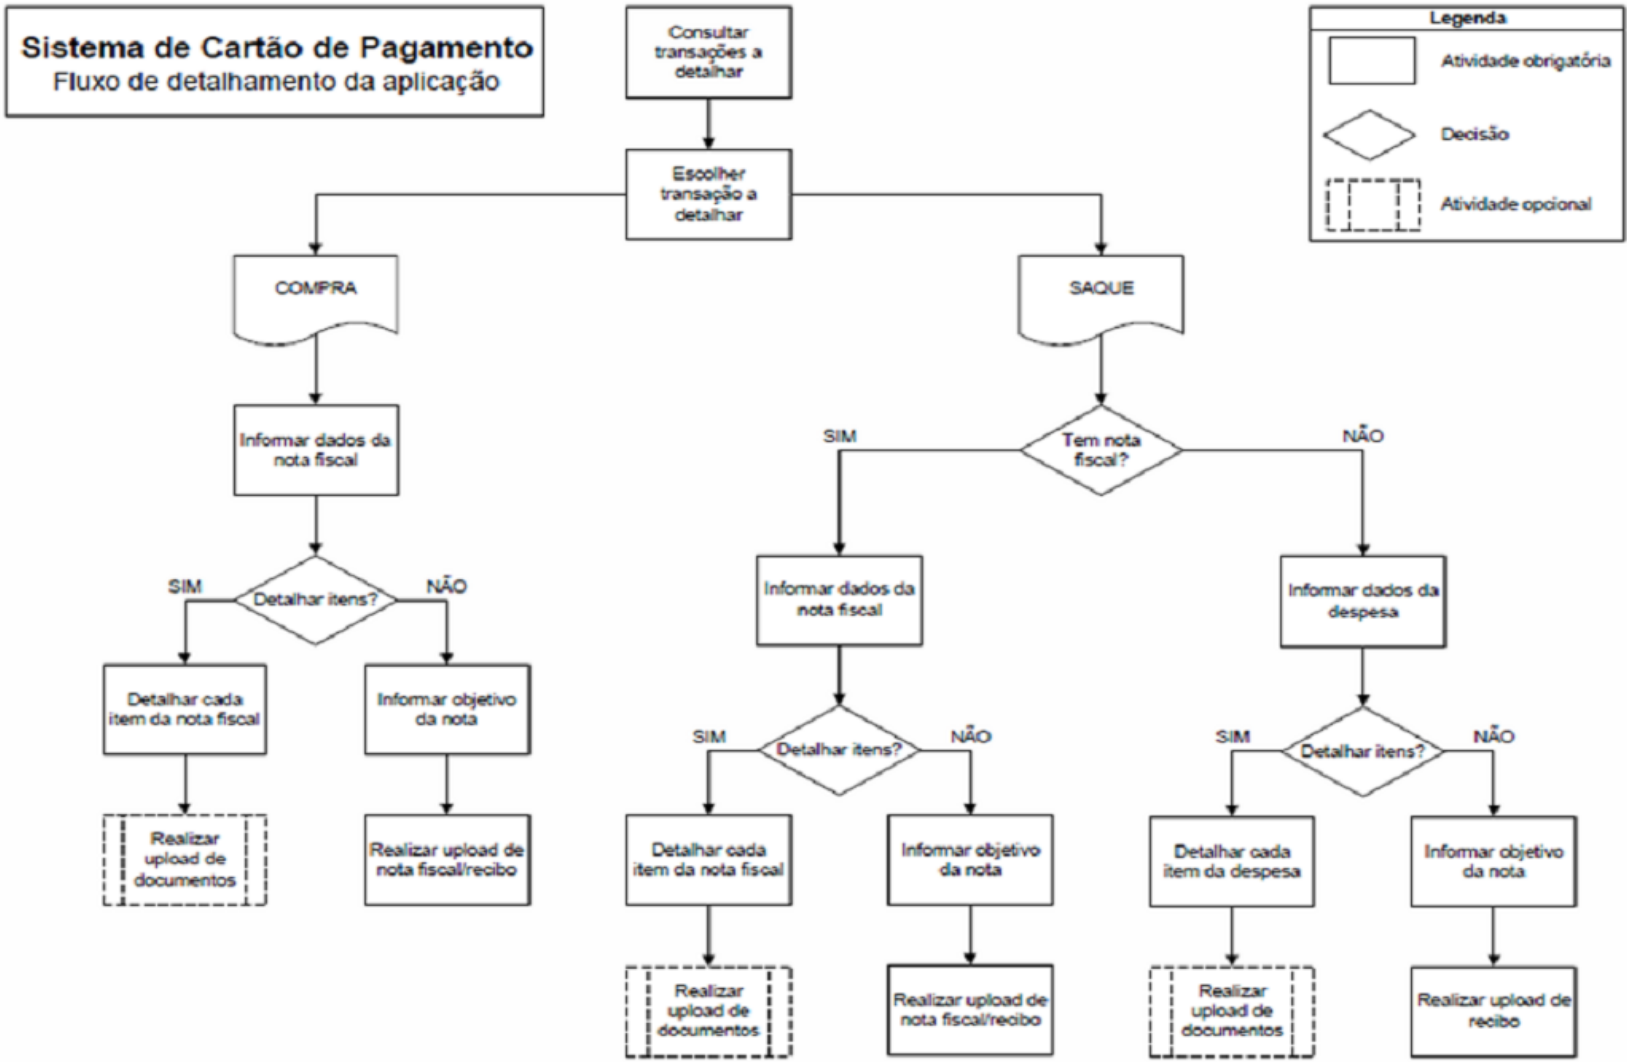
Sistema de Cartão de Pagamento
Fluxo de detalhamento da aplicação

Consultar transações a detalhar

Escolher transação a detalhar

Legenda
Atividade obrigatória
Decisão
Atividade opcional

COMPRA

Informar dados da nota fiscal

SIM
Detalhar itens?
NÃO

Detalhar cada item da nota fiscal

Informar objetivo da nota

Realizar upload de documentos

Realizar upload de nota fiscal/recibo

SAQUE

SIM
Tem nota fiscal?
NÃO

Informar dados da nota fiscal

SIM
Detalhar itens?
NÃO

Detalhar cada item da nota fiscal

Informar objetivo da nota

Realizar upload de documentos

Realizar upload de nota fiscal/recibo

Informar dados da despesa

SIM
Detalhar itens?
NÃO

Detalhar cada item da despesa

Informar objetivo da nota

Realizar upload de documentos

Realizar upload de recibo